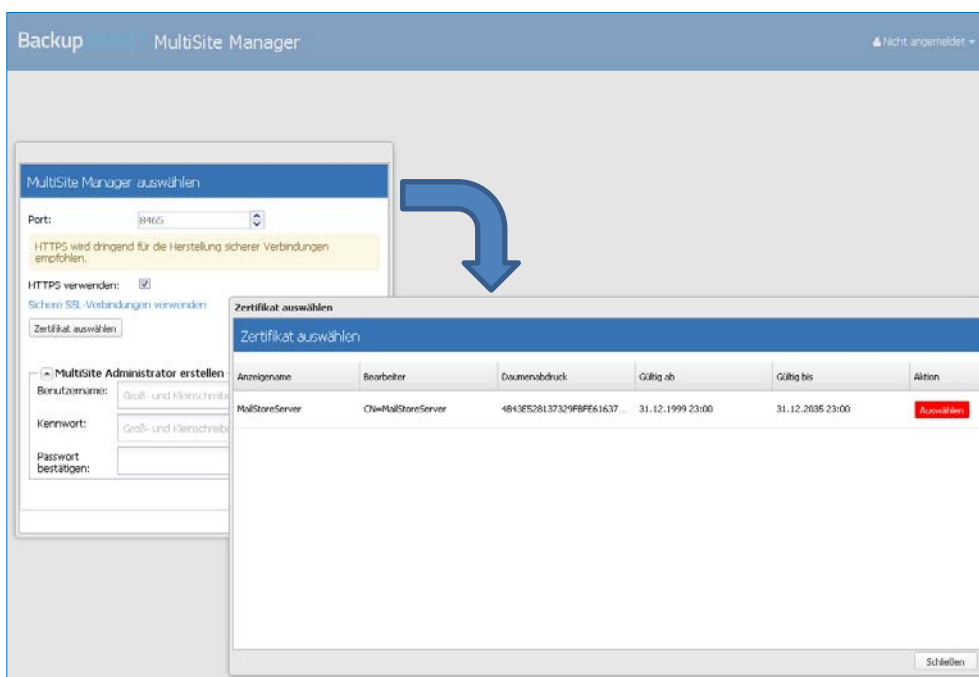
Backup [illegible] MultiSite Manager

Nicht angemeldet

MultiSite Manager auswählen

Port: 8465

HTTPS wird dringend für die Herstellung sicherer Verbindungen empfohlen.

HTTPS verwenden:

Sichere SSL-Verbindungen verwenden

Zertifikat auswählen

MultiSite Administrator erstellen

Benutzername: Groß- und Kleinschreib

Kennwort: Groß- und Kleinschreib

Passwort bestätigen:

Zertifikat auswählen

Zertifikat auswählen

| Anzeigename | Bearbeiter | Daumenabdruck | Gültig ab | Gültig bis | Aktion |
|---|---|---|---|---|---|
| MailStoreServer | CN=MailStoreServer | 4B43E528137329FBFE61637... | 31.12.1999 23:00 | 31.12.2035 23:00 | Auswählen |

Schließen